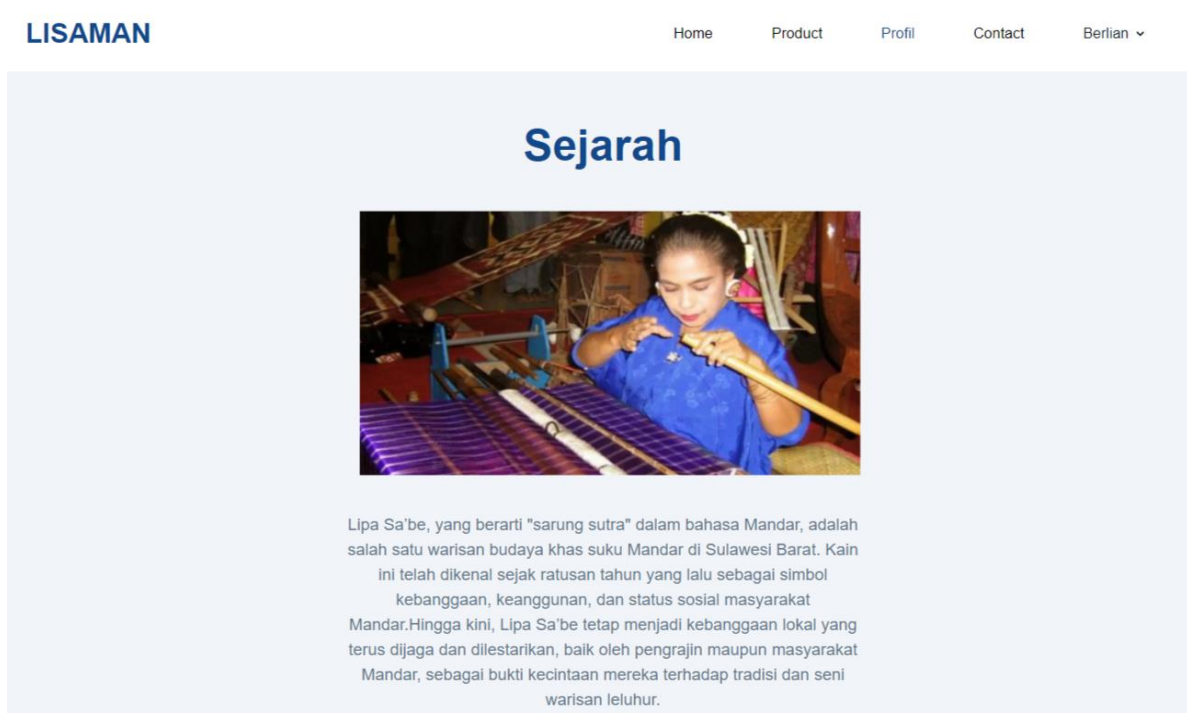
LISAMAN

Home Product Profil Contact Berlian

Sejarah

Lipa Sa'be, yang berarti "sarung sutra" dalam bahasa Mandar, adalah salah satu warisan budaya khas suku Mandar di Sulawesi Barat. Kain ini telah dikenal sejak ratusan tahun yang lalu sebagai simbol kebanggaan, keanggunan, dan status sosial masyarakat Mandar.Hingga kini, Lipa Sa'be tetap menjadi kebanggaan lokal yang terus dijaga dan dilestarikan, baik oleh pengrajin maupun masyarakat Mandar, sebagai bukti kecintaan mereka terhadap tradisi dan seni warisan leluhur.